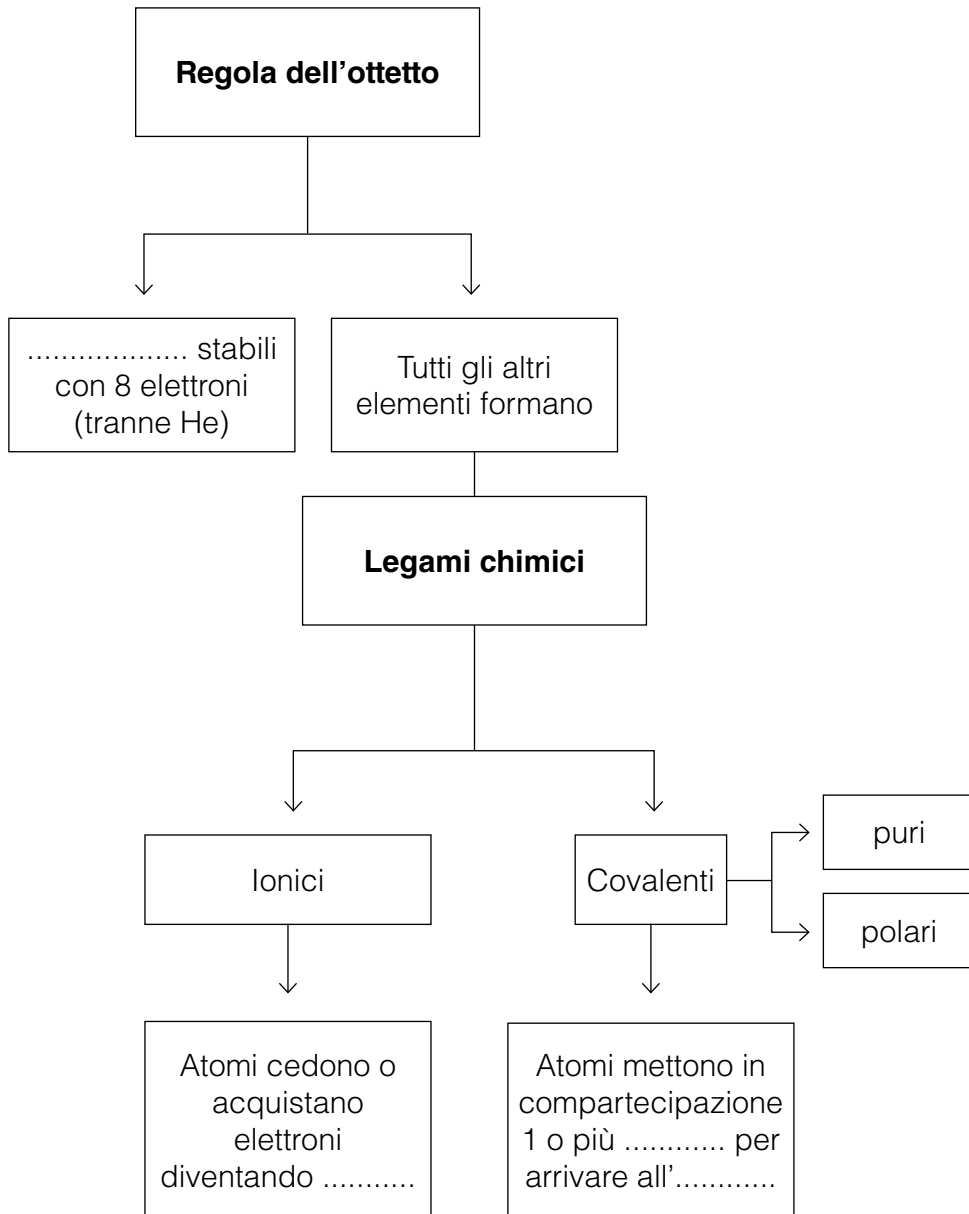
**Regola dell’ottetto**

.................. stabili con 8 elettroni (tranne He)

Tutti gli altri elementi formano

**Legami chimici**

Ionici

Covalenti

puri

polari

Atomi cedono o acquistano elettroni diventando ...........

Atomi mettono in compartecipazione 1 o più ............ per arrivare all’............